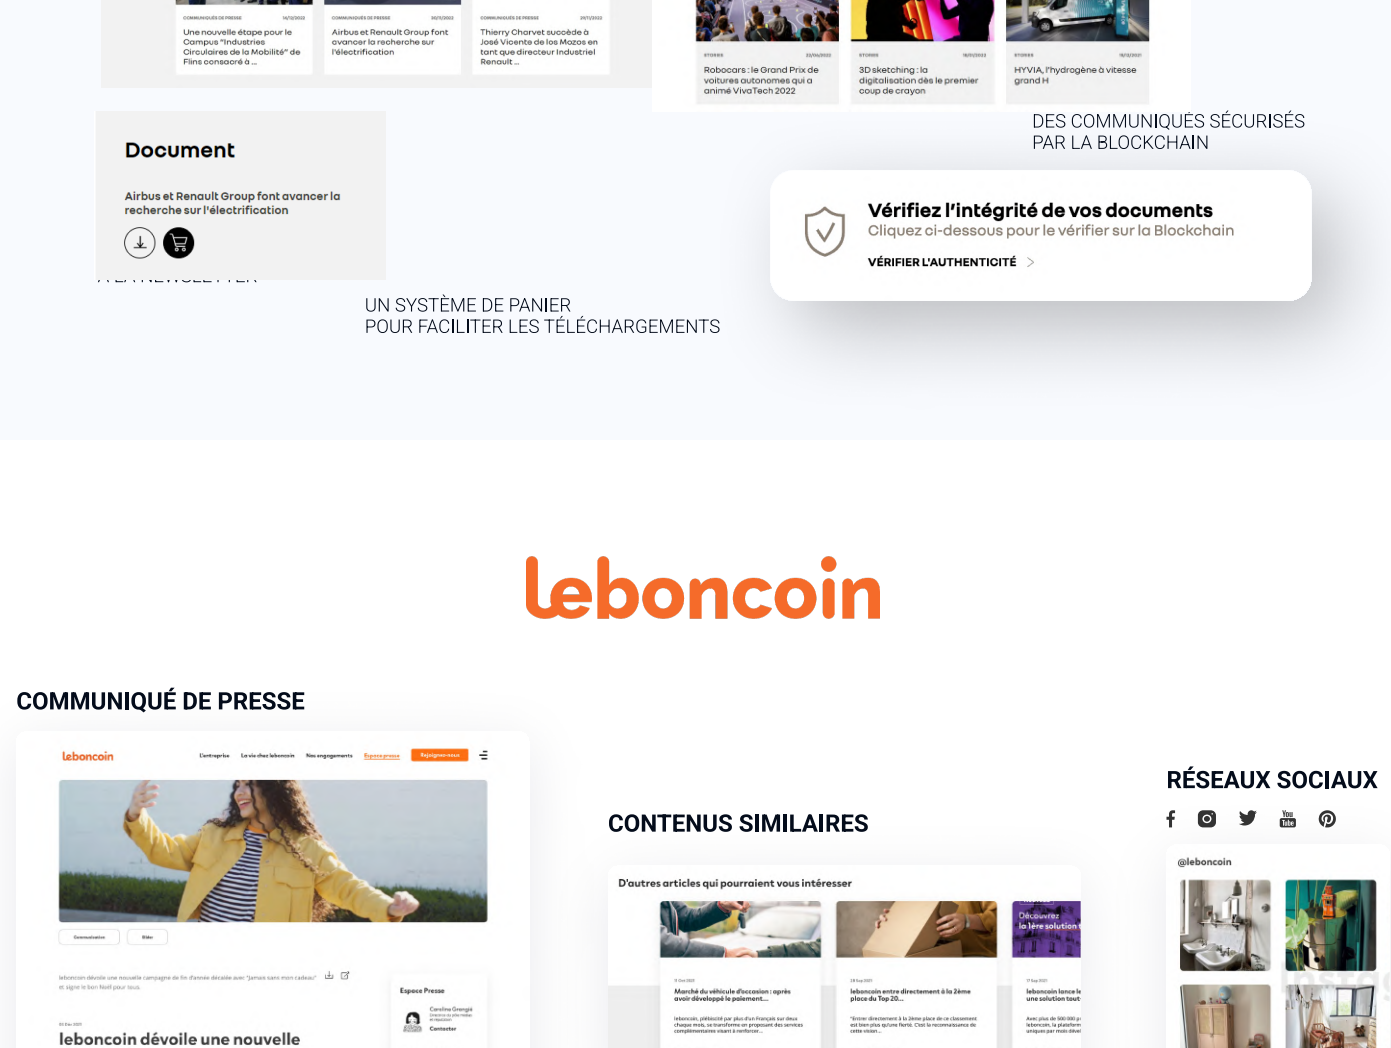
COMMUNIQUÉS DE PRESSE 14/3/2022
Une nouvelle étape pour le Campus "Industries Circulaires de la Mobilité" de Flins consacré à ...

COMMUNIQUÉS DE PRESSE 30/3/2022
Airbus et Renault Group font avancer la recherche sur l'électrification

COMMUNIQUÉS DE PRESSE 29/1/2022
Thierry Charvet succède à José Vicente de los Mozos en tant que directeur Industriel Renault ...

STORIES
Robocars : le Grand Prix de voitures autonomes qui a animé VivaTech 2022

STORIES
3D sketching : la digitalisation dès le premier coup de crayon

STORIES
HYVIA, l'hydrogène à vitesse grand H

DES COMMUNIQUÉS SÉCURISÉS PAR LA BLOCKCHAIN

Document

Airbus et Renault Group font avancer la recherche sur l'électrification

Vérifiez l'intégrité de vos documents
Cliquez ci-dessous pour le vérifier sur la Blockchain
VÉRIFIER L'AUTHENTICITÉ

UN SYSTÈME DE PANIER
POUR FACILITER LES TÉLÉCHARGEMENTS

leboncoin

COMMUNIQUÉ DE PRESSE

leboncoin L'entreprise La vie chez leboncoin Nos engagements Espace presse Rejoignez-nous

Communication Bilan

leboncoin dévoile une nouvelle campagne de fin d'année décalée avec "jamais sans mon cadeau" et signe le bon Noël pour tous.

Espace Presse
Caroline Grengié
Contacter

leboncoin dévoile une nouvelle

CONTENUS SIMILAIRES

D'autres articles qui pourraient vous intéresser

Marché du véhicule d'occasion : après avoir développé le paiement...

leboncoin entre directement à la 2ème place du Top 20...

Découvrez la 1ère solution
leboncoin lance la une solution tout

RÉSEAUX SOCIAUX

@leboncoin